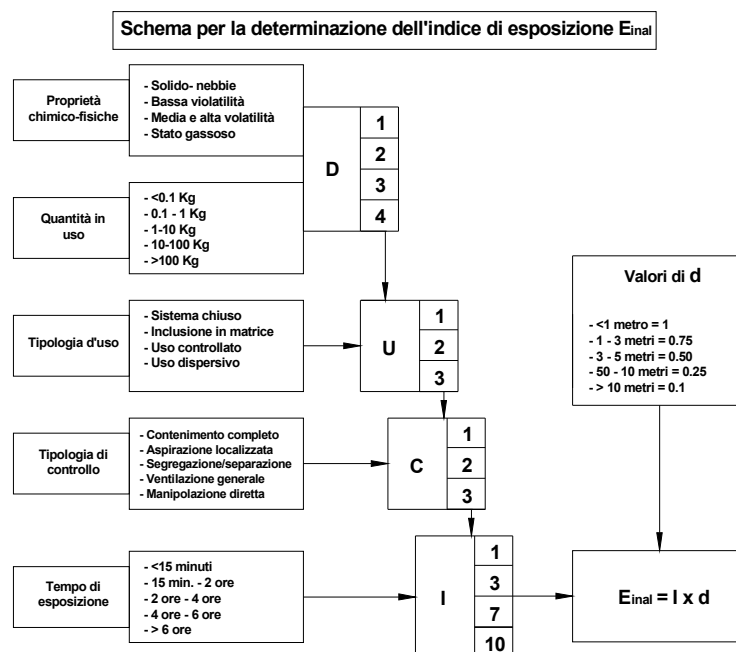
Schema per la determinazione dell'indice di esposizione $E_{inal}$

Proprietà chimico-fisiche

- Solido- nebbie
- Bassa violatilità
- Media e alta volatilità
- Stato gassoso

D

1
2
3
4

Quantità in uso

- <0.1 Kg
- 0.1 - 1 Kg
- 1-10 Kg
- 10-100 Kg
- >100 Kg

Tipologia d'uso

- Sistema chiuso
- Inclusione in matrice
- Uso controllato
- Uso dispersivo

U

1
2
3

Tipologia di controllo

- Contenimento completo
- Aspirazione localizzata
- Segregazione/separazione
- Ventilazione generale
- Manipolazione diretta

C

1
2
3

Tempo di esposizione

- <15 minuti
- 15 min. - 2 ore
- 2 ore - 4 ore
- 4 ore - 6 ore
- > 6 ore

I

1
3
7
10

Valori di d

- <1 metro = 1
- 1 - 3 metri = 0.75
- 3 - 5 metri = 0.50
- 50 - 10 metri = 0.25
- > 10 metri = 0.1

$E_{inal}$ = I x d